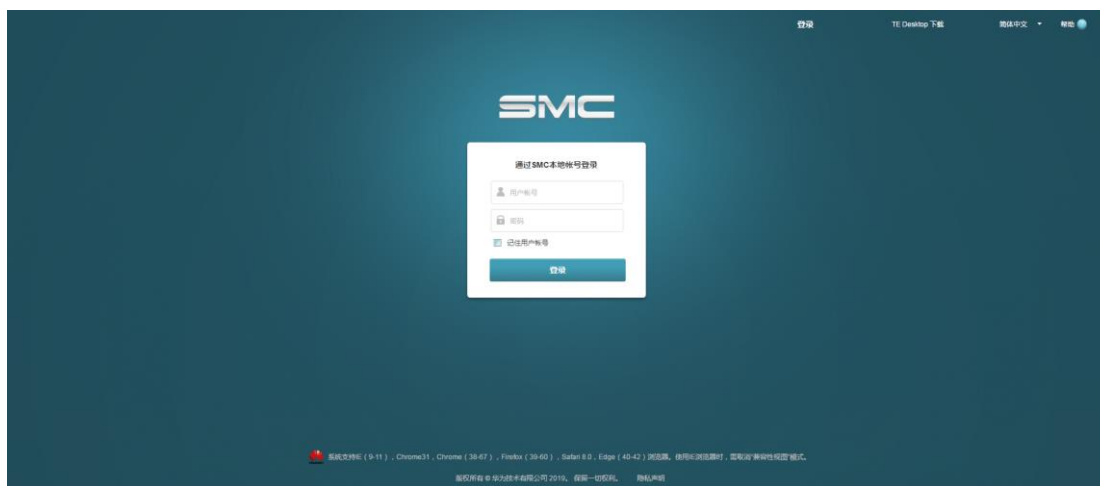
登录 TE Desktop 下载 简体中文 帮助

SMC

通过SMC本地帐号登录

用户帐号

密码

记住用户帐号

登录

系统支持IE（9-11），Chrome31，Chrome（38-67），Firefox（39-60），Safari 8.0，Edge（40-42）浏览器。使用IE浏览器时，需取消"兼容性视图"模式。

版权所有 © 华为技术有限公司 2019。保留一切权利。 隐私声明